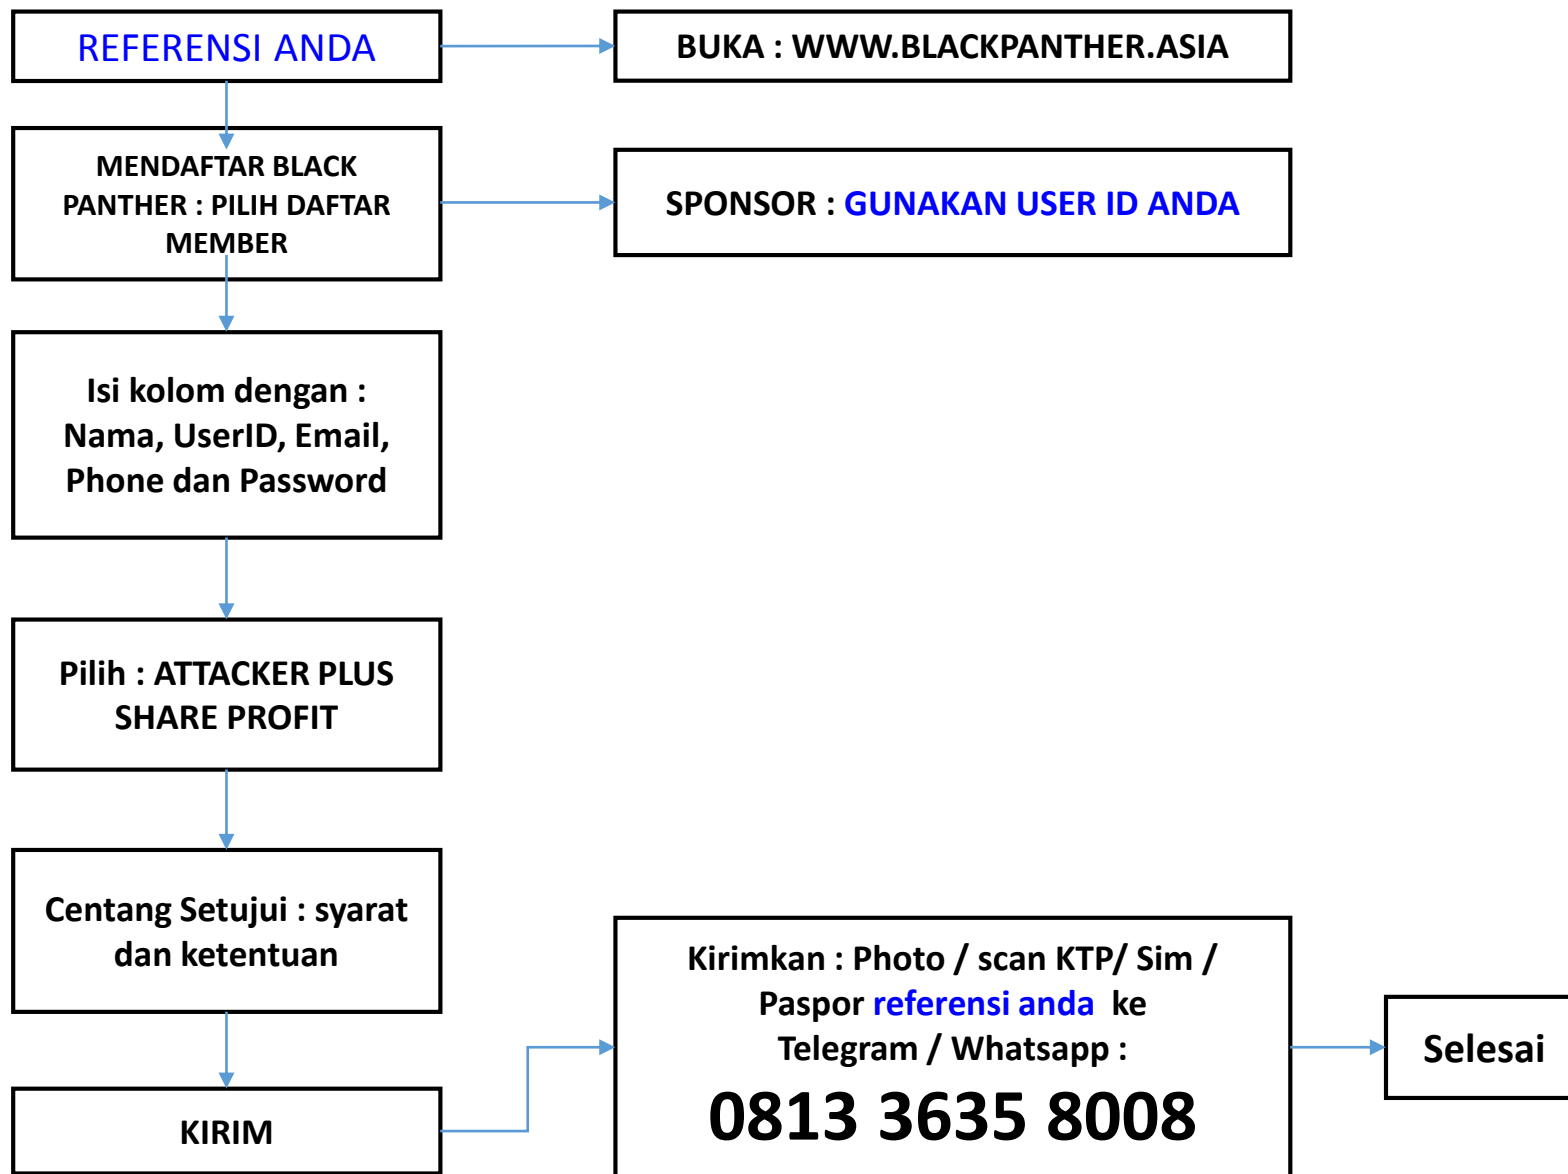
REFERENSI ANDA

BUKA : WWW.BLACKPANTHER.ASIA

MENDAFTAR BLACK PANTHER : PILIH DAFTAR MEMBER

SPONSOR : GUNAKAN USER ID ANDA

Isi kolom dengan : Nama, UserID, Email, Phone dan Password

Pilih : ATTACKER PLUS SHARE PROFIT

Centang Setujui : syarat dan ketentuan

KIRIM

Kirimkan : Photo / scan KTP/ Sim / Paspor referensi anda ke Telegram / Whatsapp :
0813 3635 8008

Selesai